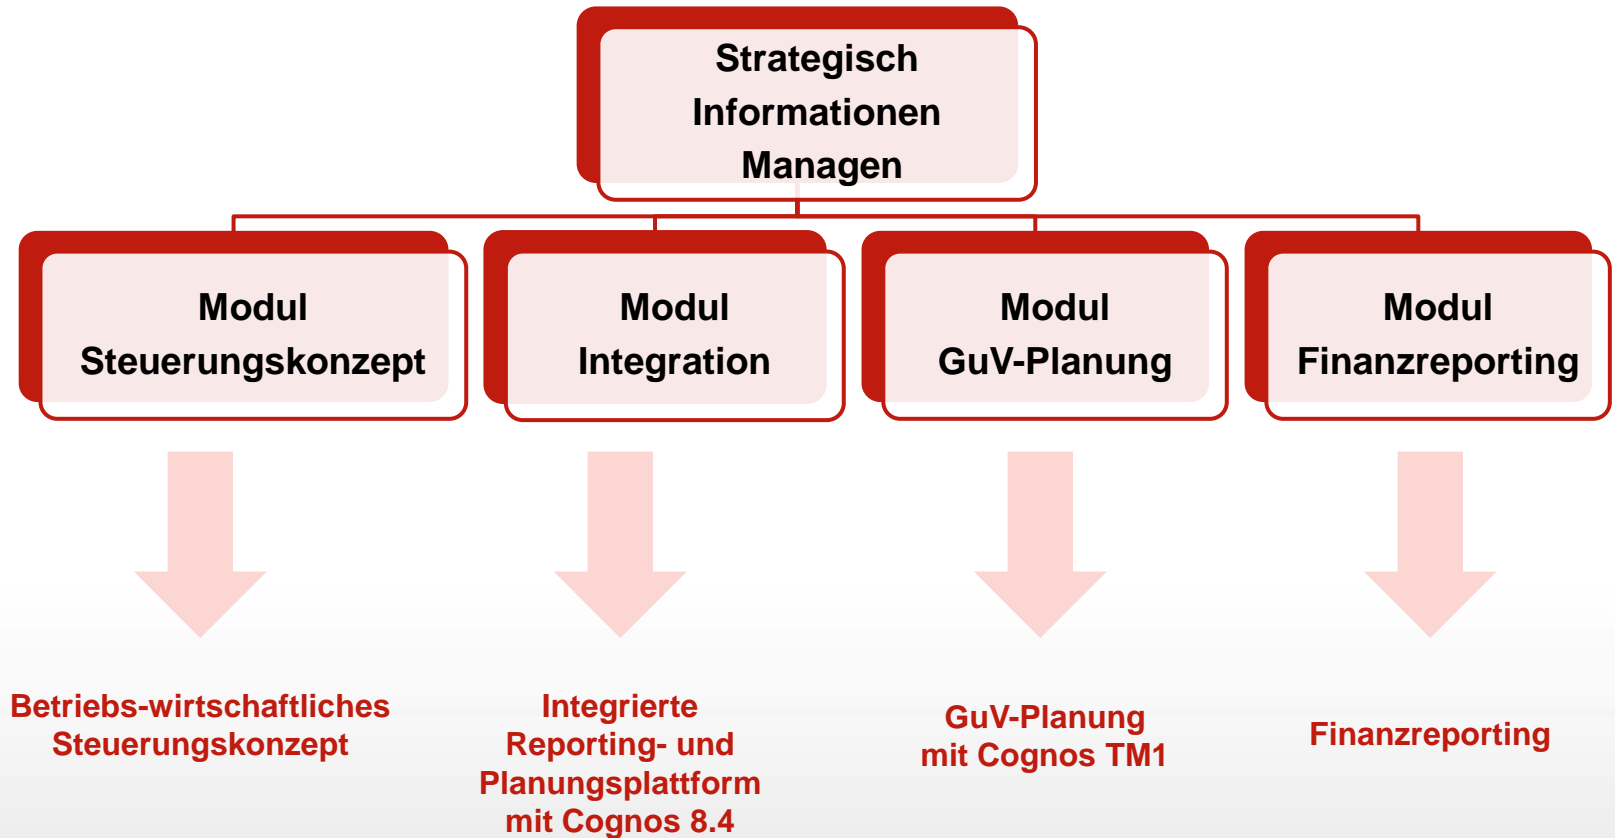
Strategisch Informationen Managen

Modul Steuerungskonzept

Modul Integration

Modul GuV-Planung

Modul Finanzreporting

Betriebs-wirtschaftliches Steuerungskonzept

Integrierte Reporting- und Planungsplattform mit Cognos 8.4

GuV-Planung mit Cognos TM1

Finanzreporting